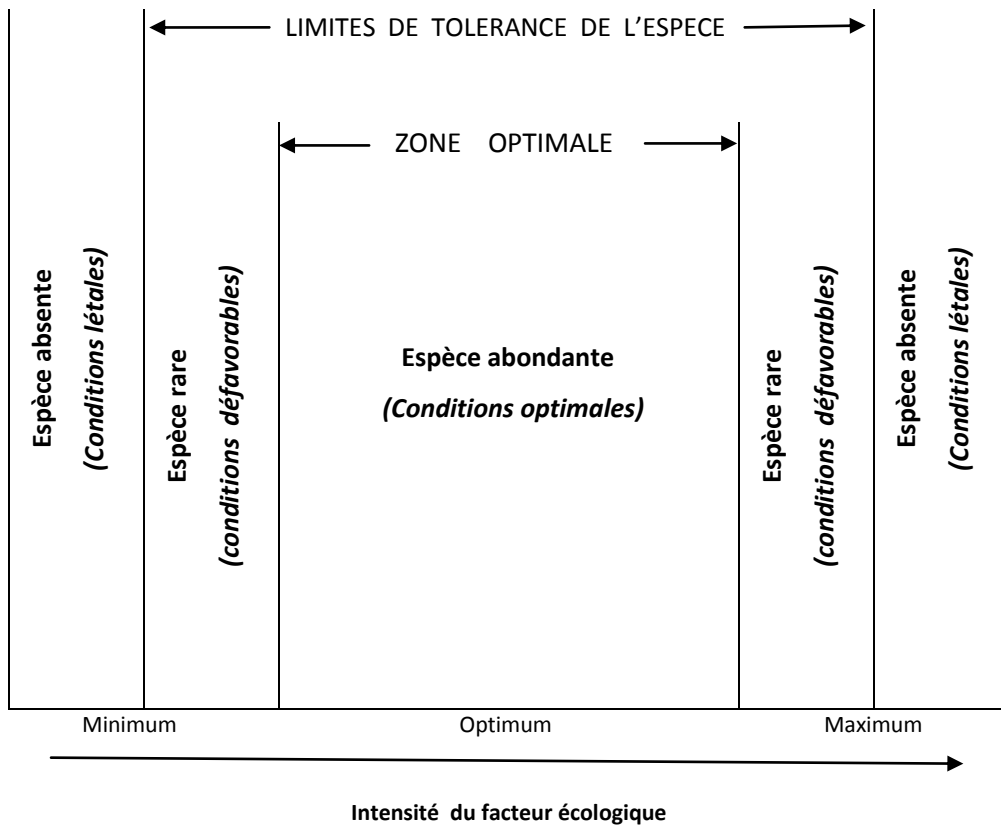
LIMITES DE TOLERANCE DE L'ESPECE

ZONE OPTIMALE

Espèce absente
(Conditions létales)

Espèce rare
(conditions défavorables)

Espèce abondante
(Conditions optimales)

Espèce rare
(conditions défavorables)

Espèce absente
(Conditions létales)

Minimum

Optimum

Maximum

Intensité du facteur écologique